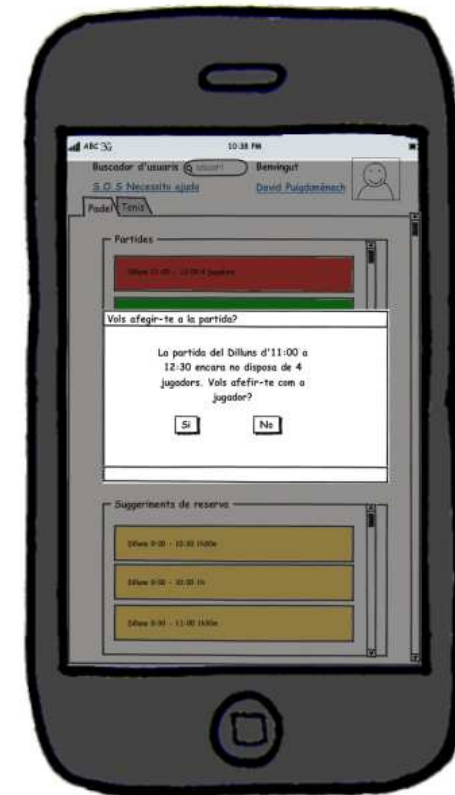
ABC 3G 10:38 PM

Buscador d'usuaris usuari Benvingut

S.O.S Necessito ajuda David Puigdomènech

Padel Tenis

Partides

Dilluns 11:00 - 12:30 3 jugadors

Vols afegir-te a la partida?

La partida del Dilluns d'11:00 a 12:30 encara no disposa de 4 jugadors. Vols afefir-te com a jugador?

Si No

Suggeriments de reserva

Dilluns 9:00 - 10:30 1h30m

Dilluns 9:00 - 10:00 1h

Dilluns 9:30 - 11:00 1h30m